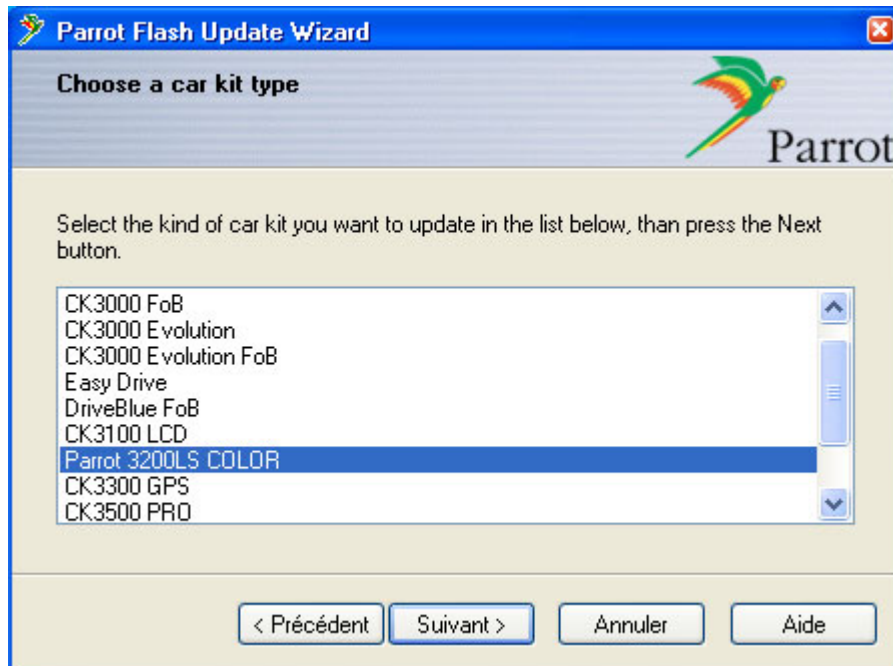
Parrot Flash Update Wizard

Choose a car kit type

Parrot

Select the kind of car kit you want to update in the list below, than press the Next button.

CK3000 FoB
CK3000 Evolution
CK3000 Evolution FoB
Easy Drive
DriveBlue FoB
CK3100 LCD
Parrot 3200LS COLOR
CK3300 GPS
CK3500 PRO

< Précédent
Suivant >
Annuler
Aide